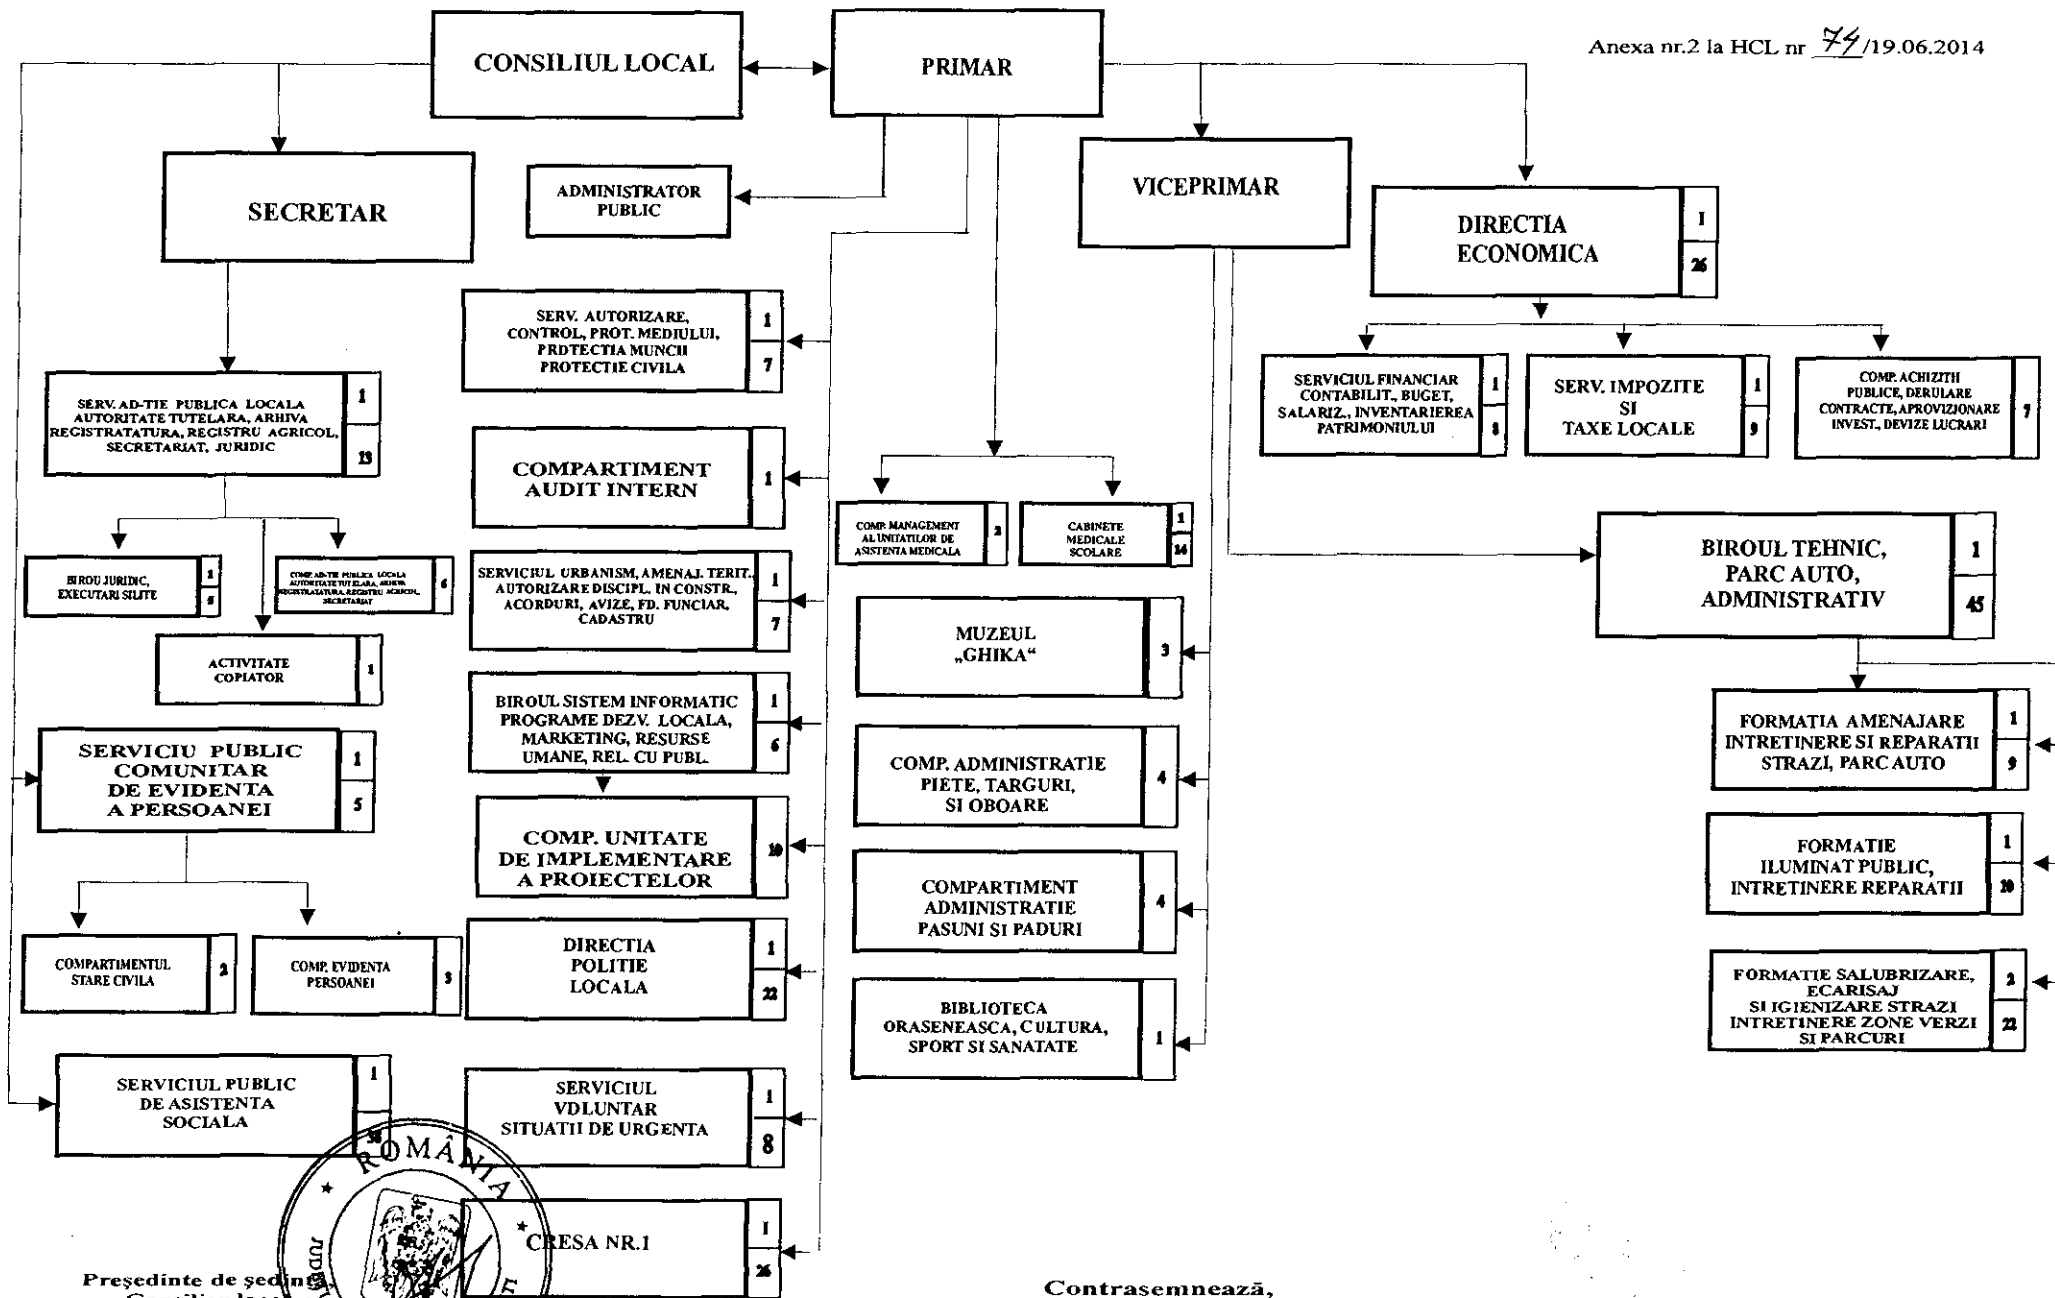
Anexa nr.2 la HCL nr 74/19.06.2014

CONSILIUL LOCAL

PRIMAR

SECRETAR

ADMINISTRATOR PUBLIC

VICEPRIMAR

DIRECTIA ECONOMICA | 1 | 26

SERV. AUTORIZARE, CONTROL, PROT. MEDIULUI, PRDTECTIA MUNCII PROTECTIE CIVILA | 1 | 7

SERV. AD-TIE PUBLICA LOCALA AUTORITATE TUTELARA, ARHIVA REGISTRATATURA, REGISTRU AGRICOL, SECRETARIAT, JURIDIC | 1 | 13

SERVICIUL FINANCIAR CONTABILIT., BUGET, SALARIZ., INVENTARIEREA PATRIMONIULUI | 1 | 8

SERV. IMPOZITE SI TAXE LOCALE | 1 | 9

COMP. ACHIZITII PUBLICE, DERULARE CONTRACTE, APROVIZIONARE INVEST., DEVIZE LUCRARI | 7

COMPARTIMENT AUDIT INTERN | 1

COMP. MANAGEMENT AL UNITATILOR DE ASISTENTA MEDICALA | 2

CABINETE MEDICALE SCOLARE | 1 | 14

BIROU JURIDIC, EXECUTARI SILITE | 1 | 5

COMP. AD-TIE PUBLICA LOCALA AUTORITATE TUTELARA, ARHIVA REGISTRATATURA, REGISTRU AGRICOL, SECRETARIAT | 6

SERVICIUL URBANISM, AMENAJ. TERIT. AUTORIZARE DISCIPL. IN CONSTR. ACORDURI, AVIZE, FD. FUNCIAR, CADASTRU | 1 | 7

BIROUL TEHNIC, PARC AUTO, ADMINISTRATIV | 1 | 45

ACTIVITATE COPIATOR | 1

MUZEUL „GHIKA“ | 3

BIROUL SISTEM INFORMATIC PROGRAME DEZV. LOCALA, MARKETING, RESURSE UMANE, REL. CU PUBL. | 1 | 6

FORMATIA AMENAJARE INTRETINERE SI REPARATII STRAZI, PARC AUTO | 1 | 9

SERVICIU PUBLIC COMUNITAR DE EVIDENTA A PERSOANEI | 1 | 5

COMP. ADMINISTRATIE PIETE, TARGURI, SI OBOARE | 4

COMP. UNITATE DE IMPLEMENTARE A PROIECTELOR | 10

FORMATIE ILUMINAT PUBLIC, INTRETINERE REPARATII | 1 | 20

COMPARTIMENT ADMINISTRATIE PASUNI SI PADURI | 4

COMPARTIMENTUL STARE CIVILA | 2

COMP. EVIDENTA PERSOANEI | 3

DIRECTIA POLITIE LOCALA | 1 | 22

FORMATIE SALUBRIZARE, ECARISAJ SI IGIENIZARE STRAZI INTRETINERE ZONE VERZI SI PARCURI | 2 | 22

BIBLIOTECA ORASENEASCA, CULTURA, SPORT SI SANATATE | 1

SERVICIUL PUBLIC DE ASISTENTA SOCIALA | 1 | 31

SERVICIUL VOLUNTAR SITUATII DE URGENTA | 1 | 8

ROMÂNIA JUDEȚ

CRESA NR.1 | 1 | 26

Președinte de ședință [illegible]

Contrasemnează,